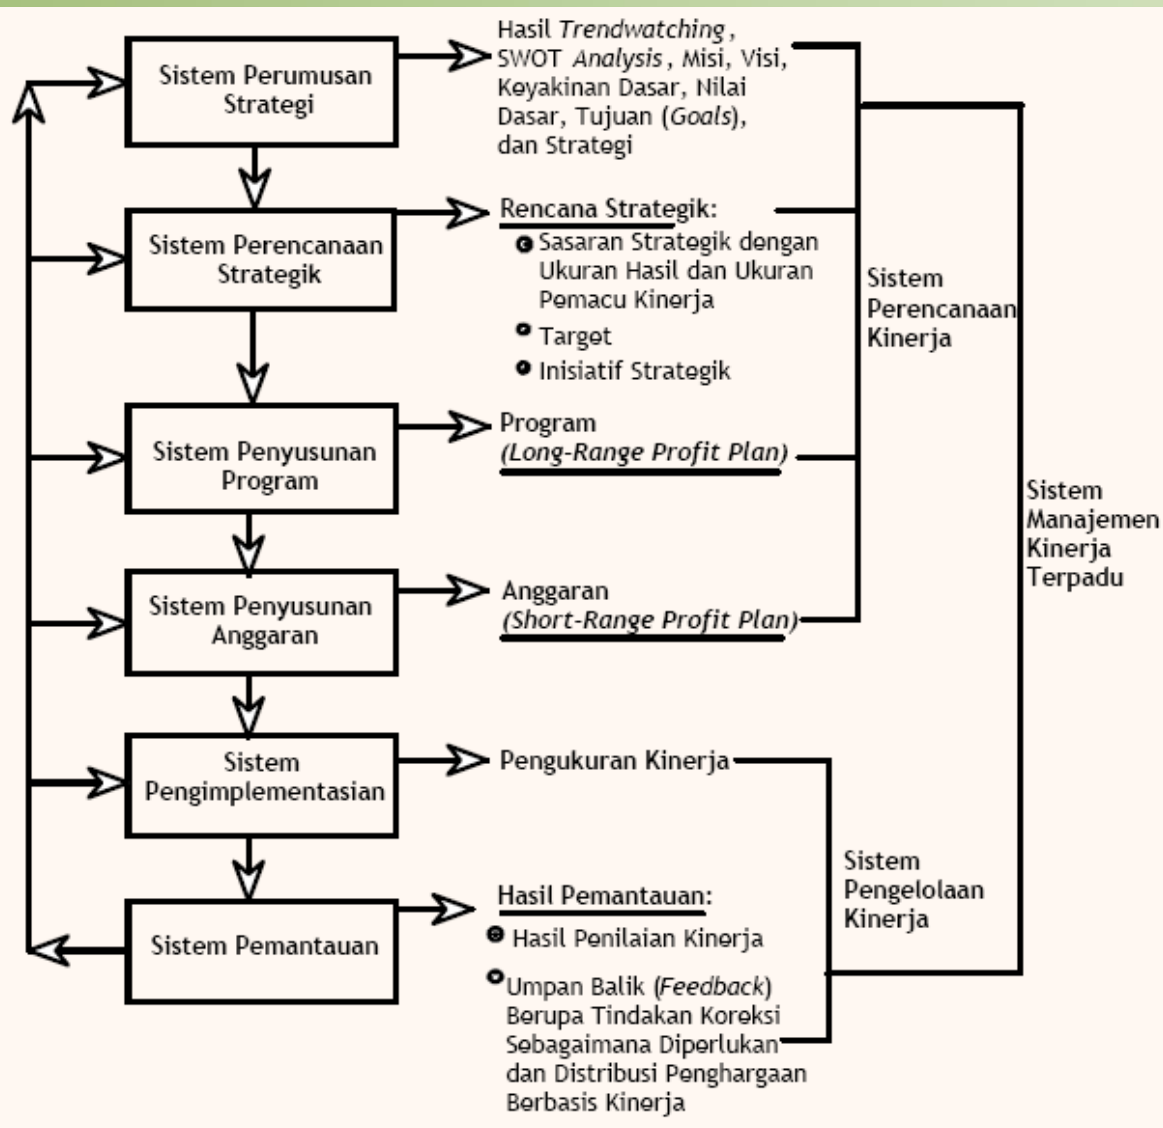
Sistem Perumusan Strategi

Hasil *Trendwatching*, SWOT *Analysis*, Misi, Visi, Keyakinan Dasar, Nilai Dasar, Tujuan (*Goals*), dan Strategi

Sistem Perencanaan Strategik

Rencana Strategik:
- Sasaran Strategik dengan Ukuran Hasil dan Ukuran Pemacu Kinerja
- Target
- Inisiatif Strategik

Sistem Penyusunan Program

Program
*(Long-Range Profit Plan)*

Sistem Penyusunan Anggaran

Anggaran
*(Short-Range Profit Plan)*

Sistem Perencanaan Kinerja

Sistem Pengimplementasian

Pengukuran Kinerja

Sistem Pemantauan

Hasil Pemantauan:
- Hasil Penilaian Kinerja
- Umpan Balik (*Feedback*) Berupa Tindakan Koreksi Sebagaimana Diperlukan dan Distribusi Penghargaan Berbasis Kinerja

Sistem Pengelolaan Kinerja

Sistem Manajemen Kinerja Terpadu